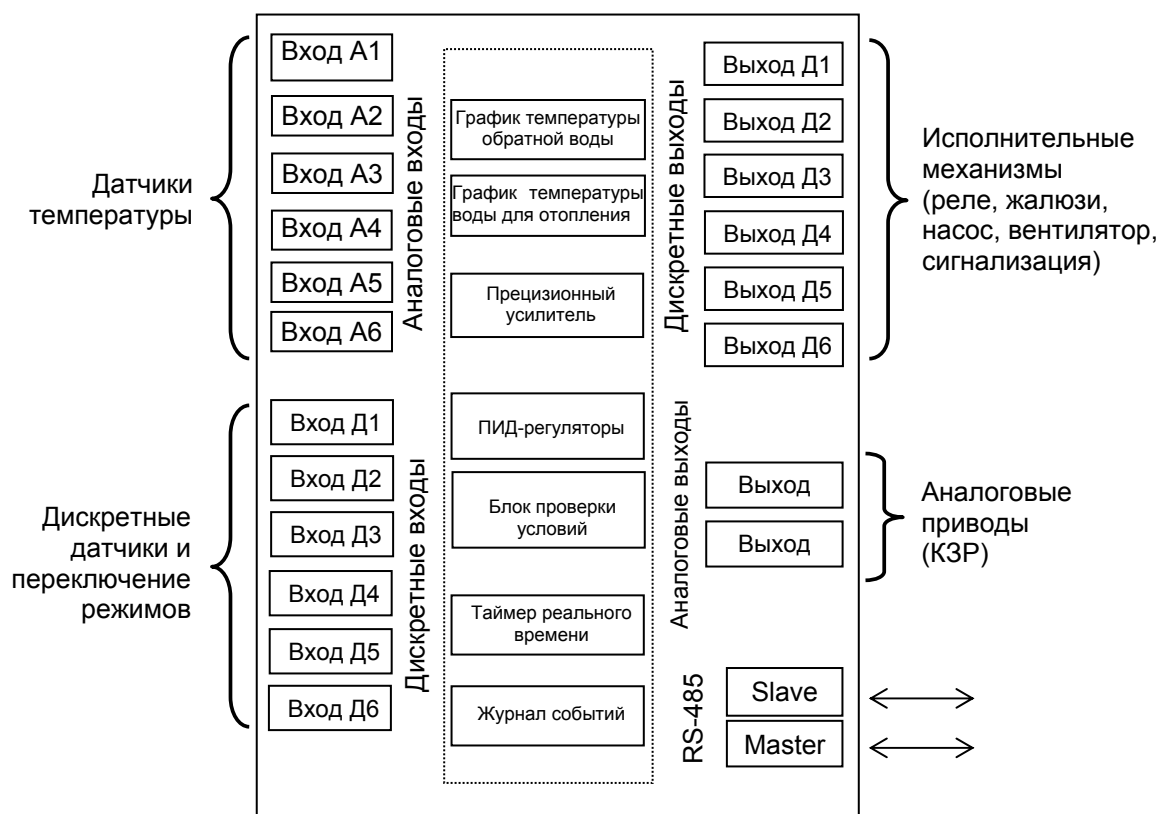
Датчики температуры

Вход А1
Вход А2
Вход А3
Вход А4
Вход А5
Вход А6

Аналоговые входы

График температуры обратной воды

График температуры воды для отопления

Прецизионный усилитель

Дискретные выходы

Выход Д1
Выход Д2
Выход Д3
Выход Д4
Выход Д5
Выход Д6

Исполнительные механизмы (реле, жалюзи, насос, вентилятор, сигнализация)

Дискретные датчики и переключение режимов

Вход Д1
Вход Д2
Вход Д3
Вход Д4
Вход Д5
Вход Д6

Дискретные входы

ПИД-регуляторы

Блок проверки условий

Таймер реального времени

Журнал событий

Аналоговые выходы

Выход
Выход

Аналоговые приводы (КЗР)

RS-485

Slave
Master